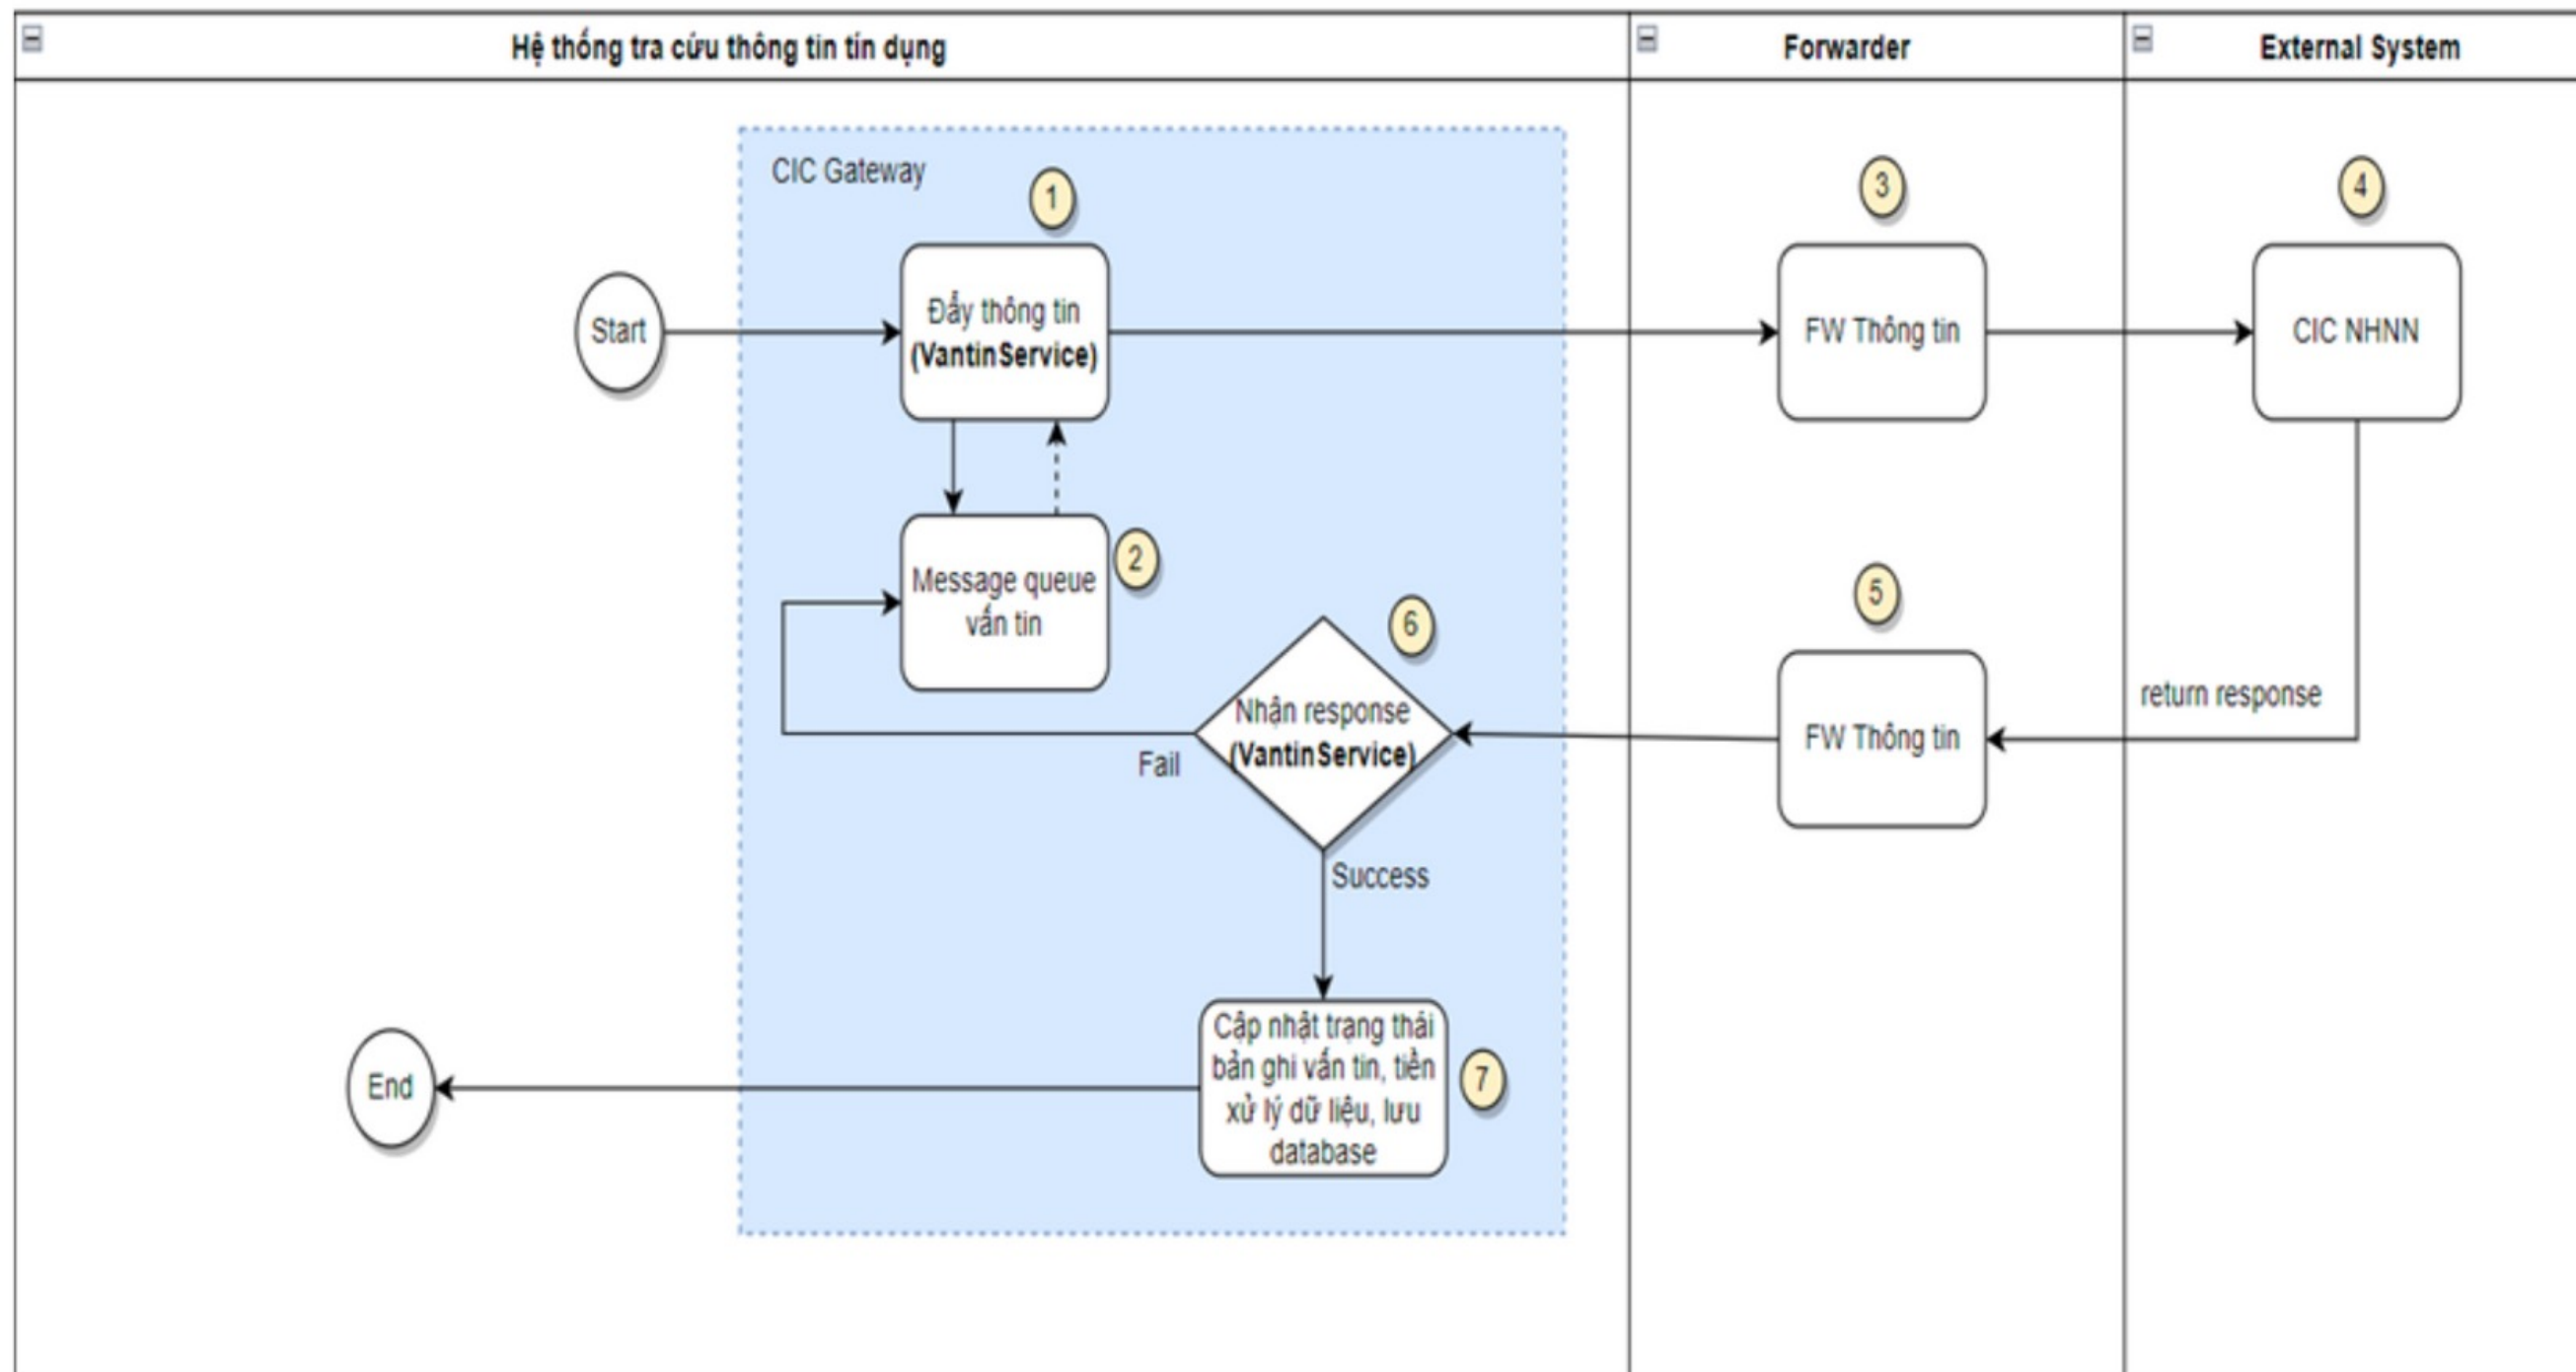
Hệ thống tra cứu thông tin tín dụng

Forwarder

External System

CIC Gateway

1

Start

Đẩy thông tin
(VantinService)

3

FW Thông tin

4

CIC NHNN

Message queue vấn tin

2

6

Nhận response
(VantinService)

Fail

5

FW Thông tin

return response

Success

Cập nhật trạng thái bản ghi vấn tin, tiền xử lý dữ liệu, lưu database

7

End